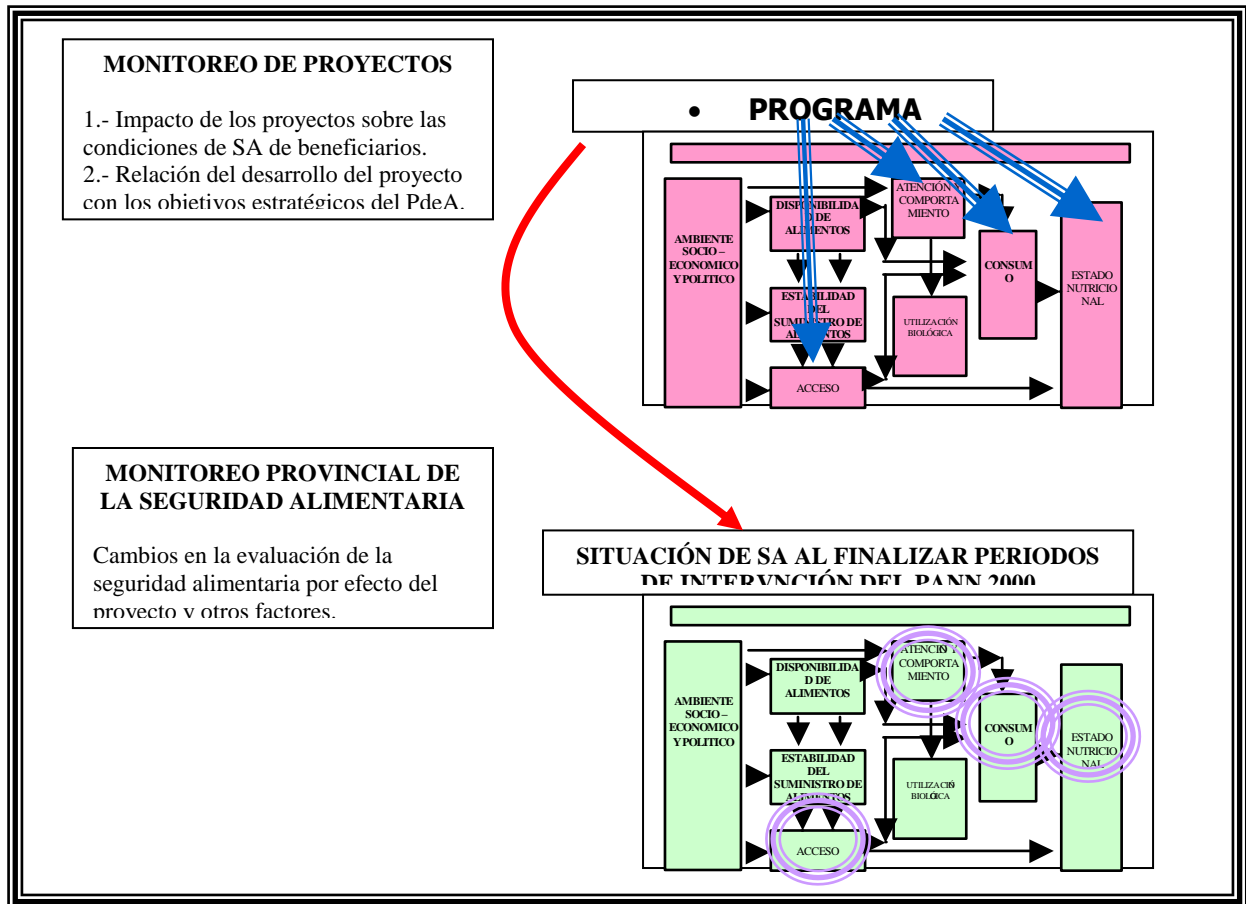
MONITOREO DE PROYECTOS

1.- Impacto de los proyectos sobre las condiciones de SA de beneficiarios.
2.- Relación del desarrollo del proyecto con los objetivos estratégicos del PdeA.

• PROGRAMA

AMBIENTE SOCIO – ECONOMICO Y POLITICO

DISPONIBILIDAD DE ALIMENTOS

ESTABILIDAD DEL SUMINISTRO DE ALIMENTOS

ACCESO

ATENCIÓN Y COMPORTAMIENTO

UTILIZACIÓN BIOLÓGICA

CONSUMO

ESTADO NUTRICIONAL

MONITOREO PROVINCIAL DE LA SEGURIDAD ALIMENTARIA

Cambios en la evaluación de la seguridad alimentaria por efecto del proyecto y otros factores.

SITUACIÓN DE SA AL FINALIZAR PERIODOS DE INTERVNCIÓN DEL PANN 2000

AMBIENTE SOCIO – ECONOMICO Y POLITICO

DISPONIBILIDAD DE ALIMENTOS

ESTABILIDAD DEL SUMINISTRO DE ALIMENTOS

ACCESO

ATENCIÓN Y COMPORTAMIENTO

UTILIZACIÓ BIOLÓGICA

CONSUMO

ESTADO NUTRICIONAL